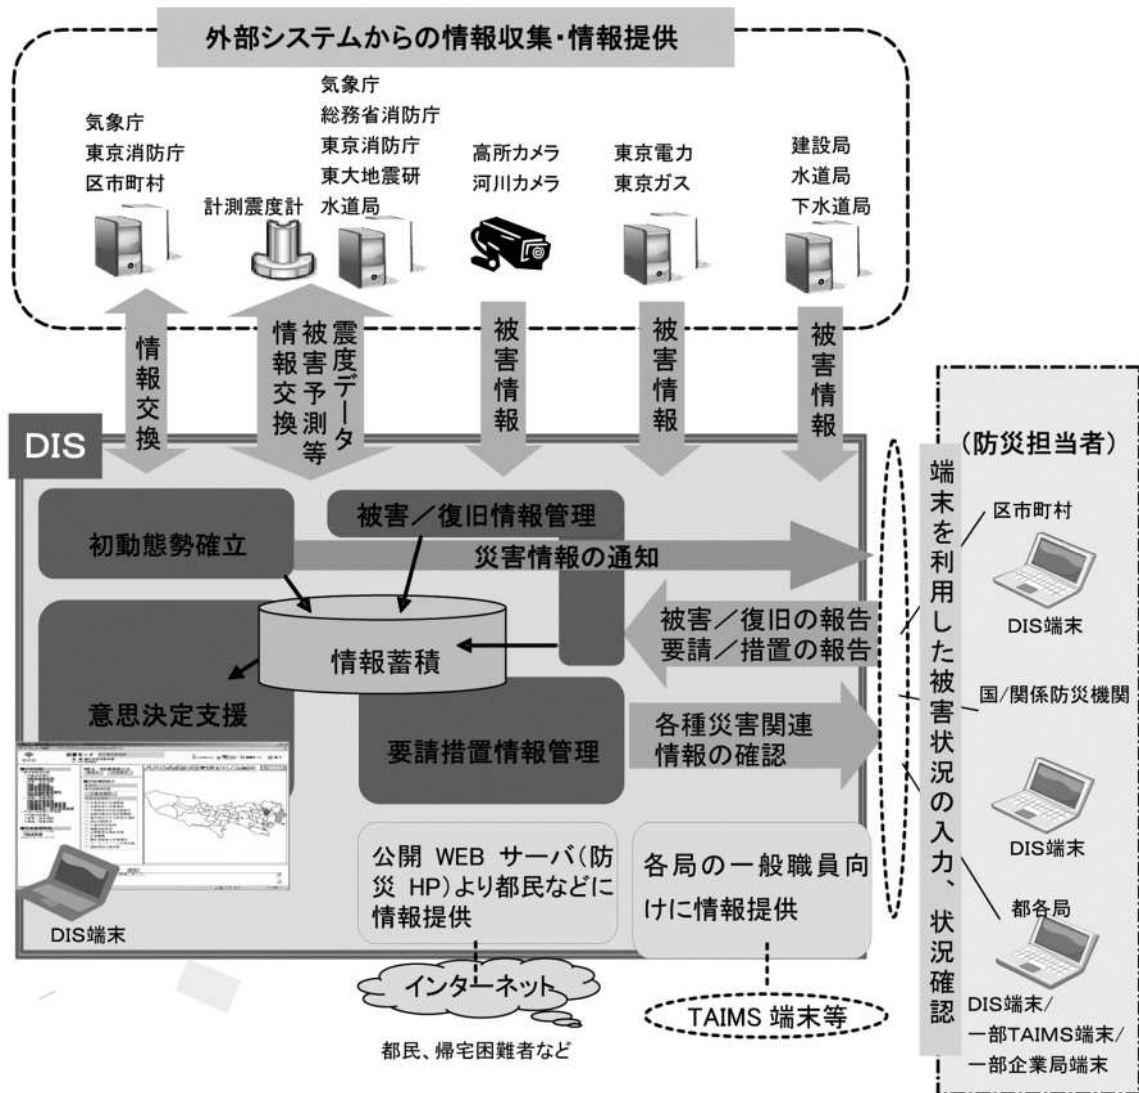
外部システムからの情報収集・情報提供

気象庁
東京消防庁
区市町村

計測震度計

気象庁
総務省消防庁
東京消防庁
東大地震研
水道局

高所カメラ
河川カメラ

東京電力
東京ガス

建設局
水道局
下水道局

情報交換

情報交換

被害予測等

震度データ

被害情報

被害情報

被害情報

DIS

初動態勢確立

被害／復旧情報管理

災害情報の通知

情報蓄積

被害／復旧の報告
要請／措置の報告

意思決定支援

要請措置情報管理

各種災害関連情報の確認

DIS端末

公開 WEB サーバ(防災 HP)より都民などに情報提供

各局の一般職員向けに情報提供

インターネット

都民、帰宅困難者など

TAIMS 端末等

(防災担当者)

端末を利用した被害状況の入力、状況確認

区市町村

DIS端末

国/関係防災機関

DIS端末

都各局

DIS端末/
一部TAIMS端末/
一部企業局端末